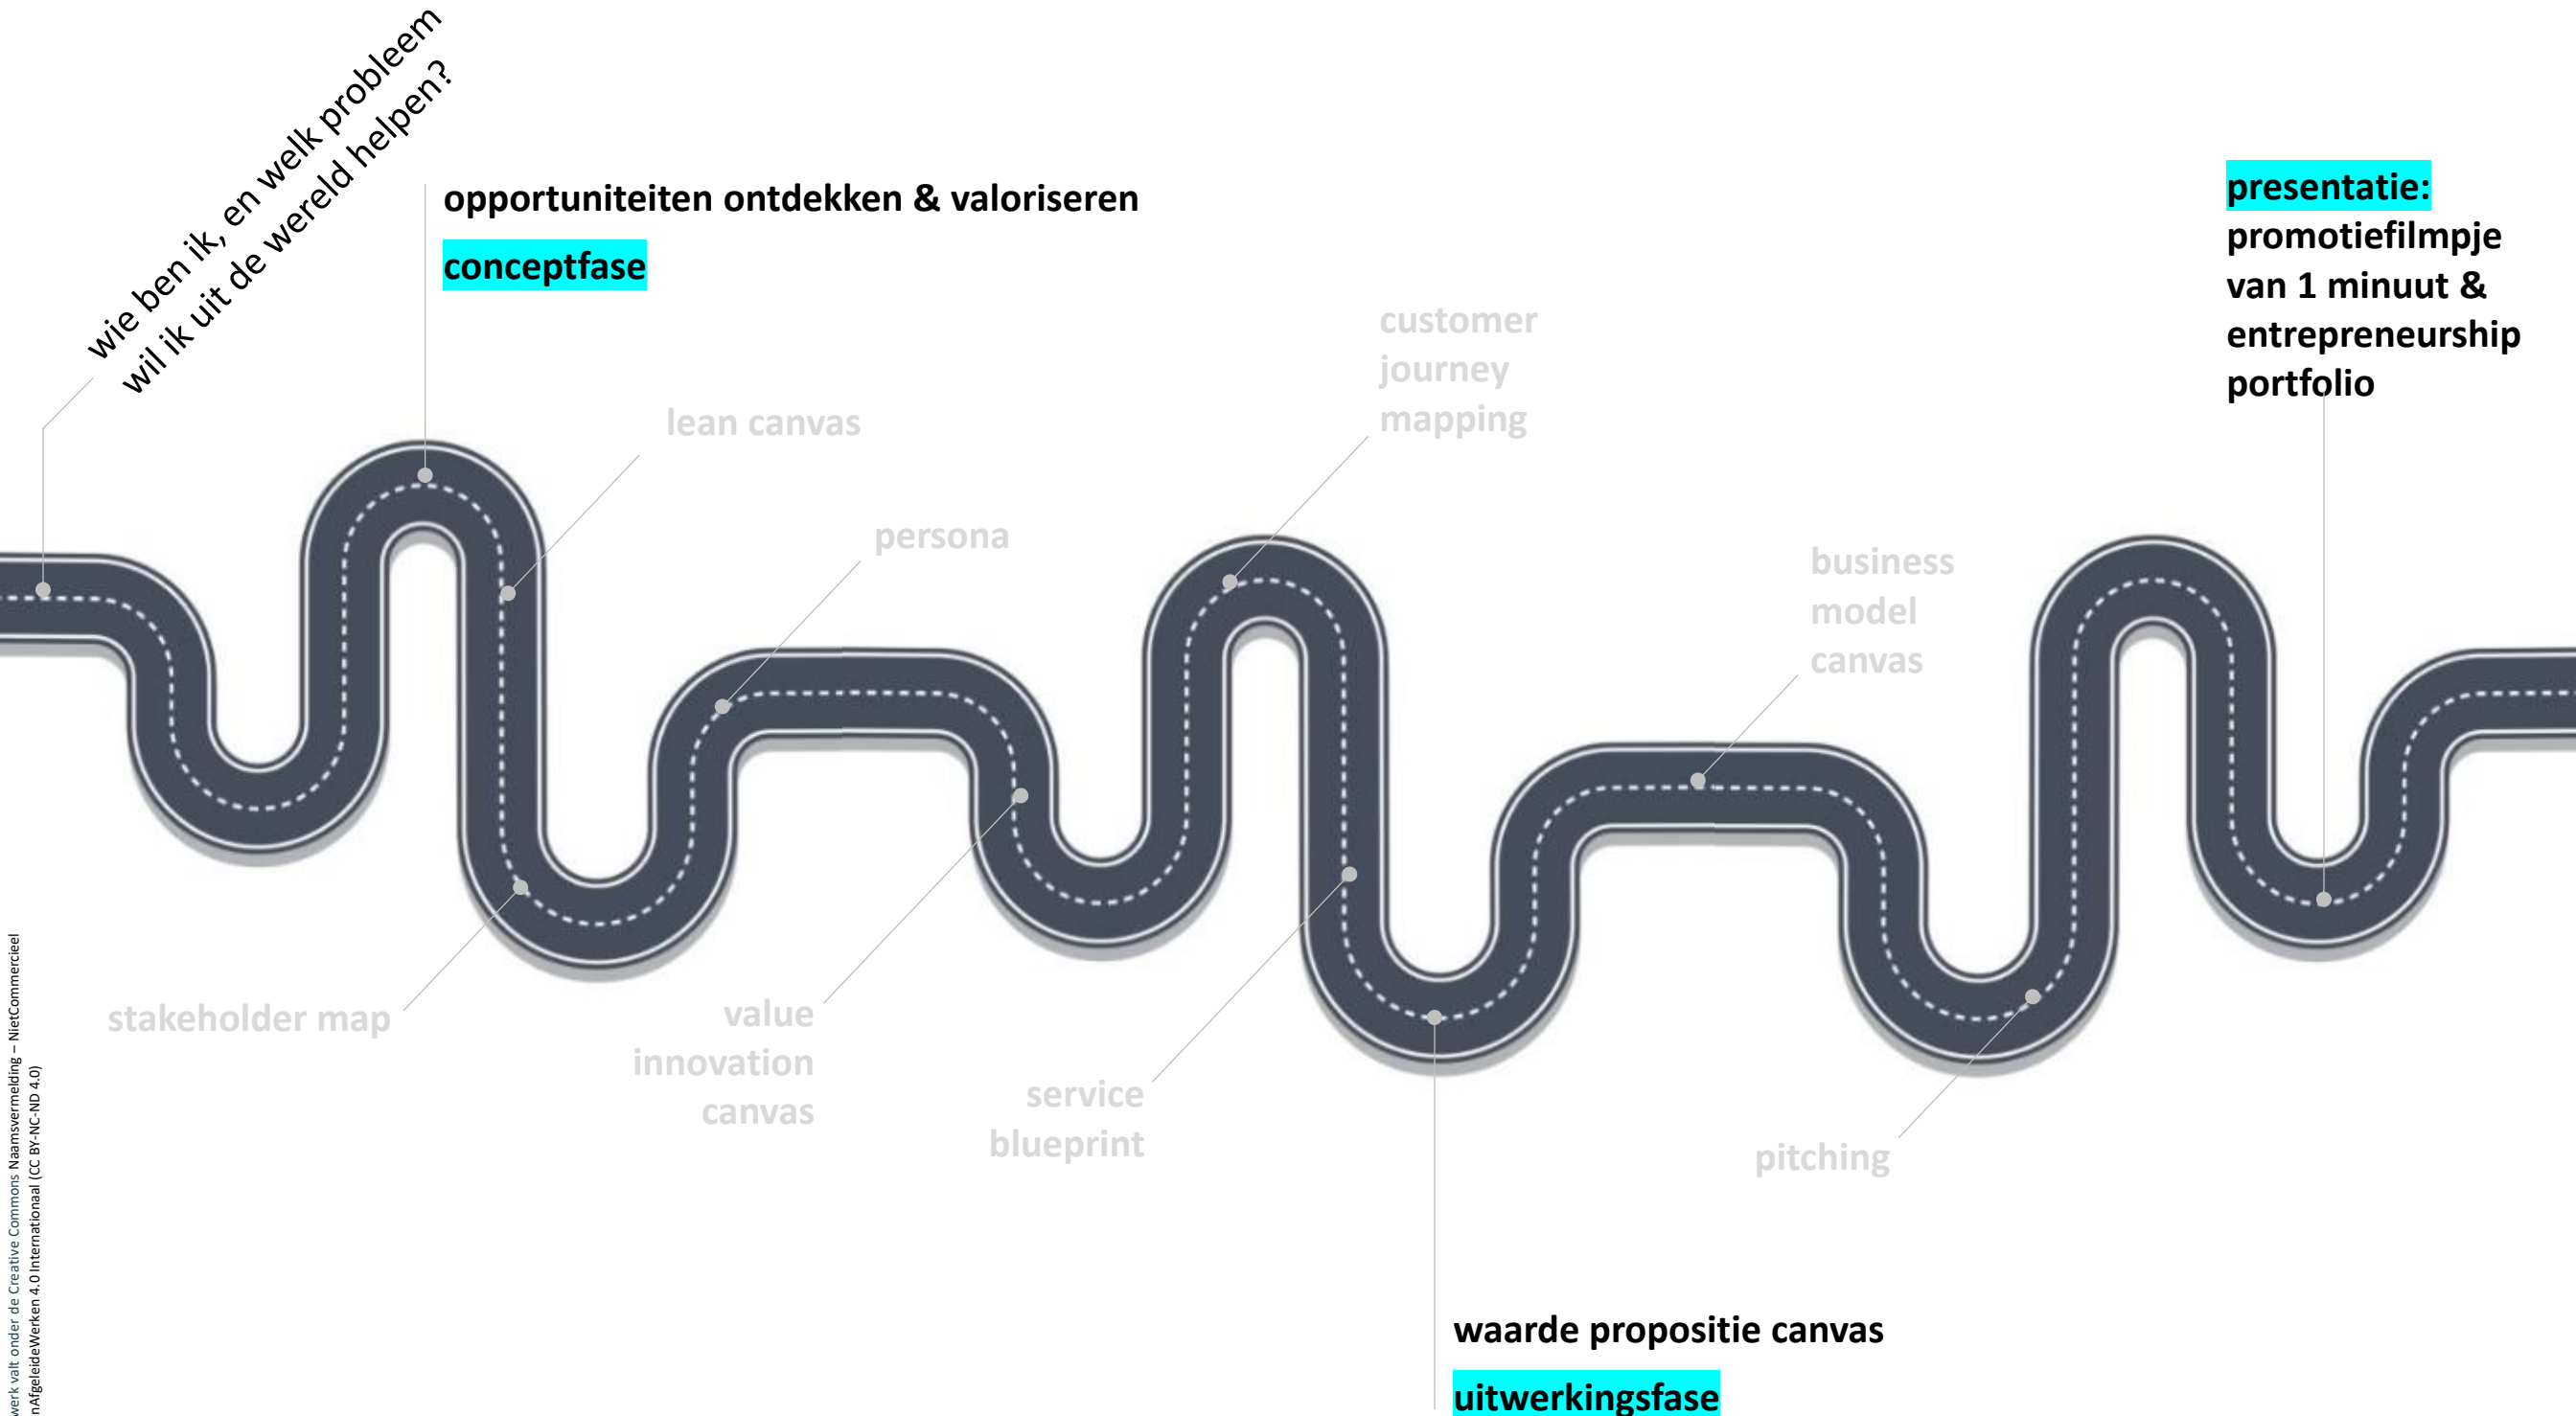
wie ben ik, en welk probleem wil ik uit de wereld helpen?

opportuniteiten ontdekken & valoriseren

conceptfase

presentatie: promotiefilmpje van 1 minuut & entrepreneurship portfolio

customer journey mapping

lean canvas

persona

business model canvas

stakeholder map

value innovation canvas

service blueprint

pitching

waarde propositie canvas

uitwerkingsfase

werk valt onder de Creative Commons Naamsvermelding – NietCommercieel nAfgeleideWerken 4.0 Internationaal (CC BY-NC-ND 4.0)